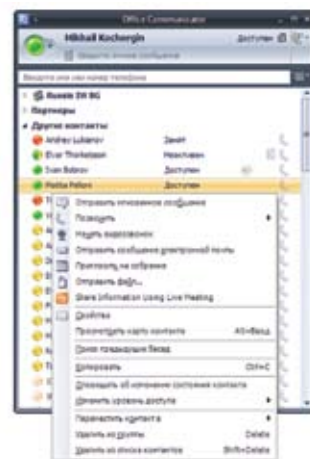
Office Communicator

Mikhail Kochergin
Доступен

Введите имя или номер телефона

Russia DV BG
Партнеры
Другие контакты
Andrey Lukanov Занят
Elver Thorkelsson Неактивен
Ivan Bobrov Доступен
Pietila Pellonni Доступен

Отправить мгновенное сообщение
Позвонить
Начать видеозвонок
Отправить сообщение электронной почты
Пригласить на собрание
Отправить файл...
Share Information Using Live Meeting
Свойства
Просмотреть карту контакта Alt+Ввод
Поиск предыдущих бесед
Копировать Ctrl+C
Оповещать об изменении состояния контакта
Изменить уровень доступа
Переместить контакт в
Удалить из группы Delete
Удалить из списка контактов Shift+Delete